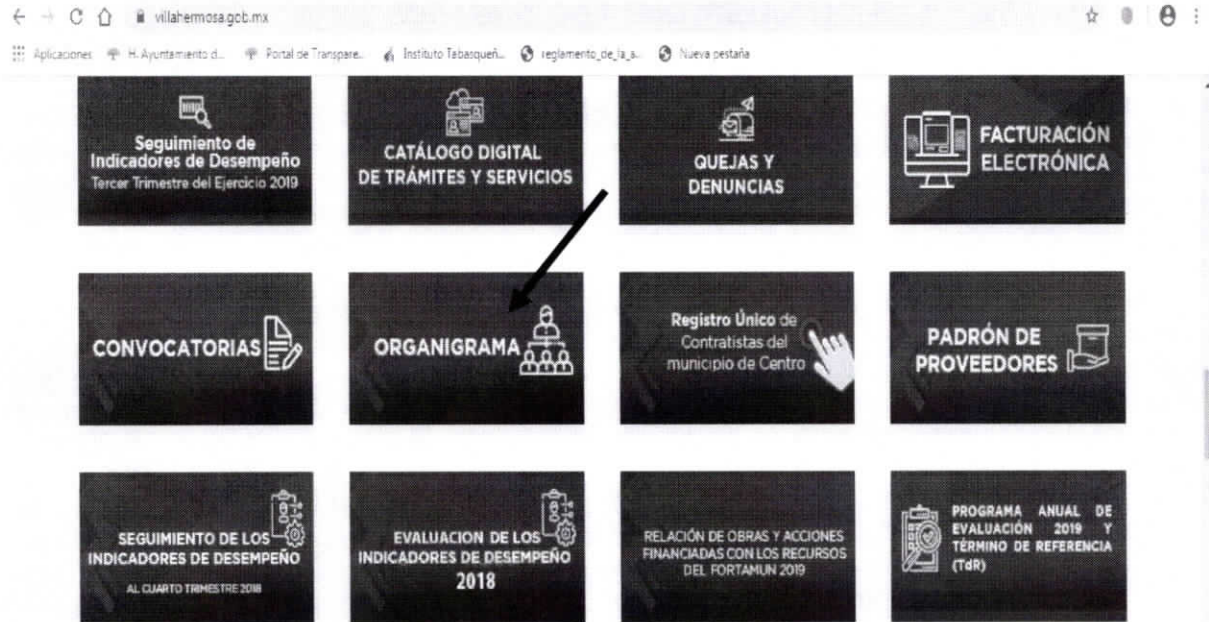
villahermosa.gob.mx

Aplicaciones H. Ayuntamiento d... Portal de Transpare... Instituto Tabasqueñ... reglamento_de_la_a... Nueva pestaña

Seguimiento de Indicadores de Desempeño
Tercer Trimestre del Ejercicio 2019

CATÁLOGO DIGITAL DE TRÁMITES Y SERVICIOS

QUEJAS Y DENUNCIAS

FACTURACIÓN ELECTRÓNICA

CONVOCATORIAS

ORGANIGRAMA

Registro Único de Contratistas del municipio de Centro

PADRÓN DE PROVEEDORES

SEGUIMIENTO DE LOS INDICADORES DE DESEMPEÑO
AL CUARTO TRIMESTRE 2018

EVALUACION DE LOS INDICADORES DE DESEMPEÑO 2018

RELACIÓN DE OBRAS Y ACCIONES FINANCIADAS CON LOS RECURSOS DEL FORTAMUN 2019

PROGRAMA ANUAL DE EVALUACIÓN 2019 Y TÉRMINO DE REFERENCIA (TdR)